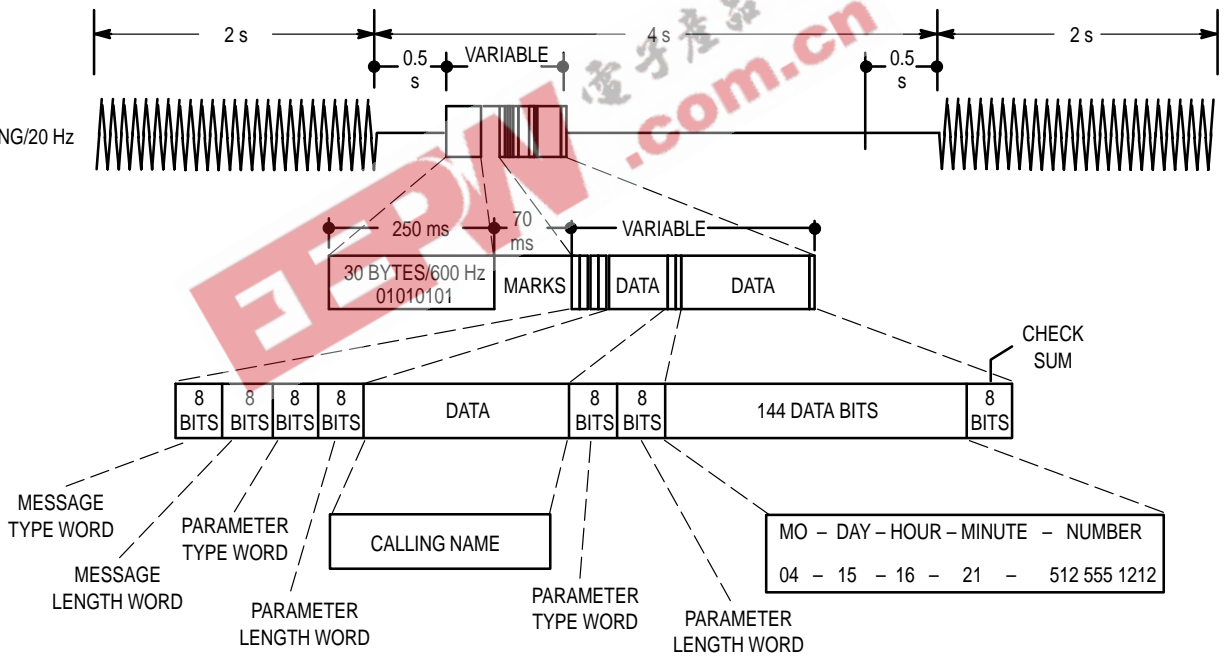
2 s

4 s

2 s

0.5 s

VARIABLE

0.5 s

NG/20 Hz

电子产品

.com.cn

EEPW

250 ms

70 ms

VARIABLE

30 BYTES/600 Hz 01010101

MARKS

DATA

DATA

CHECK SUM

| 8 BITS | 8 BITS | 8 BITS | 8 BITS | DATA | 8 BITS | 8 BITS | 144 DATA BITS | 8 BITS |
|---|---|---|---|---|---|---|---|---|

MESSAGE TYPE WORD

MESSAGE LENGTH WORD

PARAMETER TYPE WORD

PARAMETER LENGTH WORD

CALLING NAME

PARAMETER TYPE WORD

PARAMETER LENGTH WORD

MO – DAY – HOUR – MINUTE – NUMBER

04 – 15 – 16 – 21 – 512 555 1212